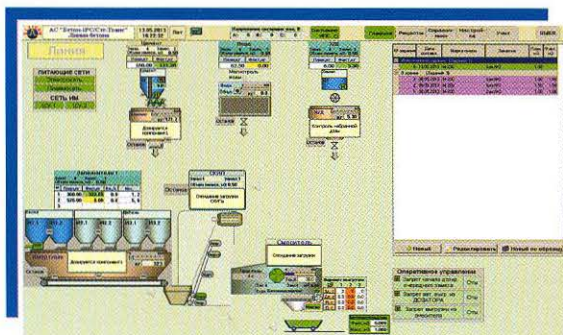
АС "Бетон-IPC/Сп.Ламп"
13.05.2013
Линия
ПИТАЮЩИЕ СЕТИ
СЕТЬ НМ
Цемент
Вода
Магистраль
Дозировка
Контроль набранной дозы
Скип
Опущение загрузки скипа
Смеситель
Опущение загрузки
Главная
Рецепты
Отчеты
Настройки
Учет
ВЫХОД
Новый
Редактировать
Новый по образцу
Оперативное управление
Запрет начала дозир. очередного замеса
Запрет вып. выгр. из ДОЗАТОРА
Запрет выгрузки из Смесителя
Стоп
Стоп
Стоп
Останов
Останов
Останов